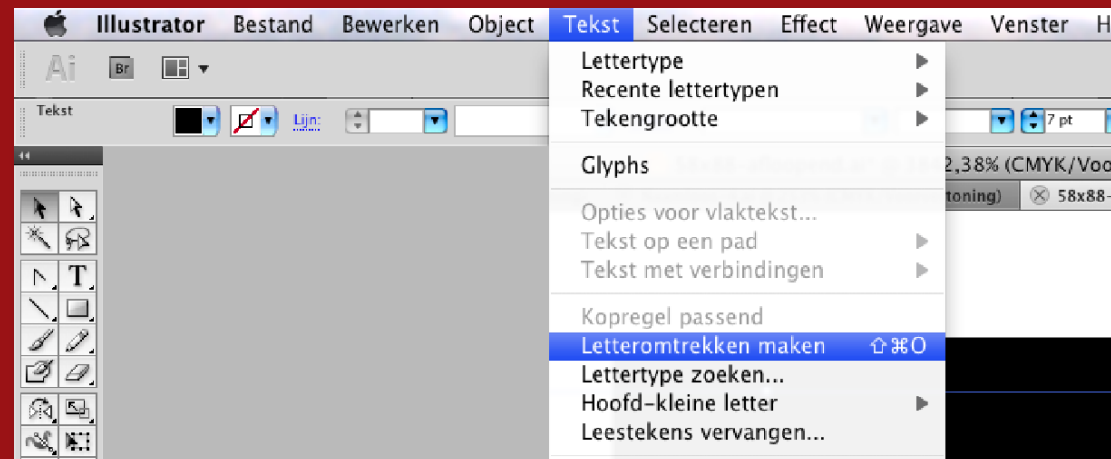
Illustrator Bestand Bewerken Object Tekst Selecteren Effect Weergave Venster H

Ai Br

Tekst Lijn: 7 pt

2,38% (CMYK/Voo
toning) 58x88-

Lettertype
Recente lettertypen
Tekengrootte

Glyphs

Opties voor vlaktekst...
Tekst op een pad
Tekst met verbindingen

Kopregel passend
Letteromtrekken maken ⇧⌘O
Lettertype zoeken...
Hoofd-kleine letter
Leestekens vervangen...